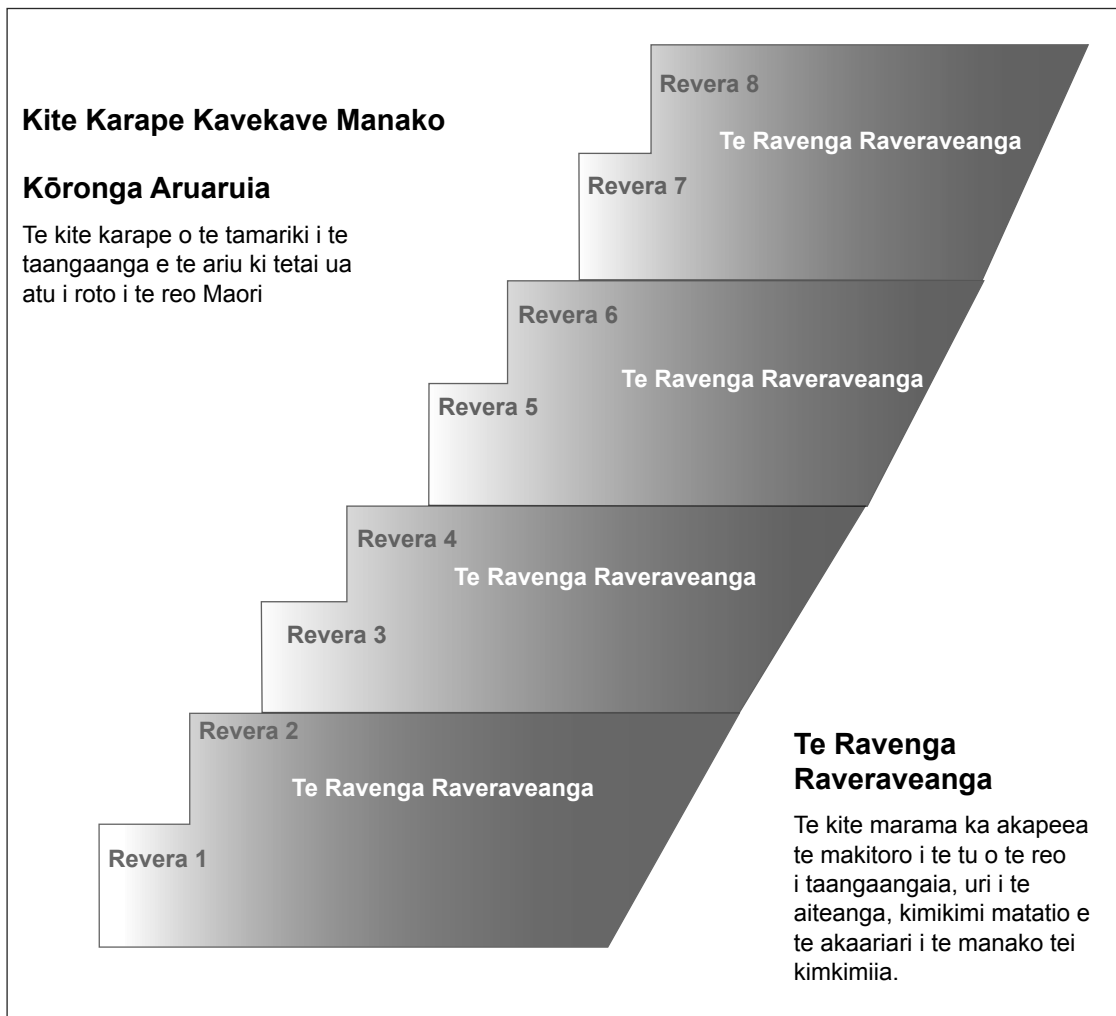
Kite Karape Kavekave Manako

Kōronga Aruaruia

Te kite karape o te tamariki i te taangaanga e te ariu ki tetai ua atu i roto i te reo Maori

Revera 8

Te Ravenga Raveraveanga

Revera 7

Revera 6

Te Ravenga Raveraveanga

Revera 5

Revera 4

Te Ravenga Raveraveanga

Revera 3

Revera 2

Te Ravenga Raveraveanga

Revera 1

Te Ravenga Raveraveanga

Te kite marama ka akapeea te makitoro i te tu o te reo i taangaangaia, uri i te aiteanga, kimikimi matatio e te akaariari i te manako tei kimkimiia.